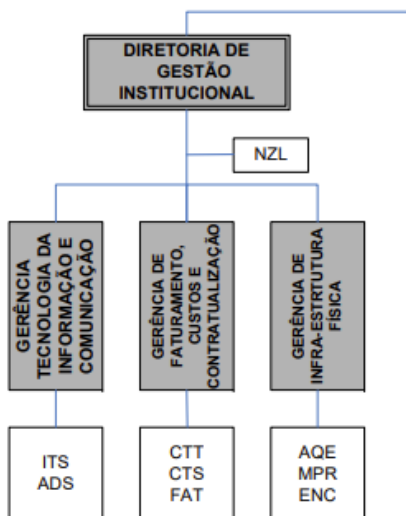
DIRETORIA DE GESTÃO INSTITUCIONAL

NZL

GERÊNCIA TECNOLOGIA DA INFORMAÇÃO E COMUNICAÇÃO

GERÊNCIA DE FATURAMENTO, CUSTOS E CONTRATUALIZAÇÃO

GERÊNCIA DE INFRA-ESTRTURA FÍSICA

ITS
ADS

CTT
CTS
FAT

AQE
MPR
ENC